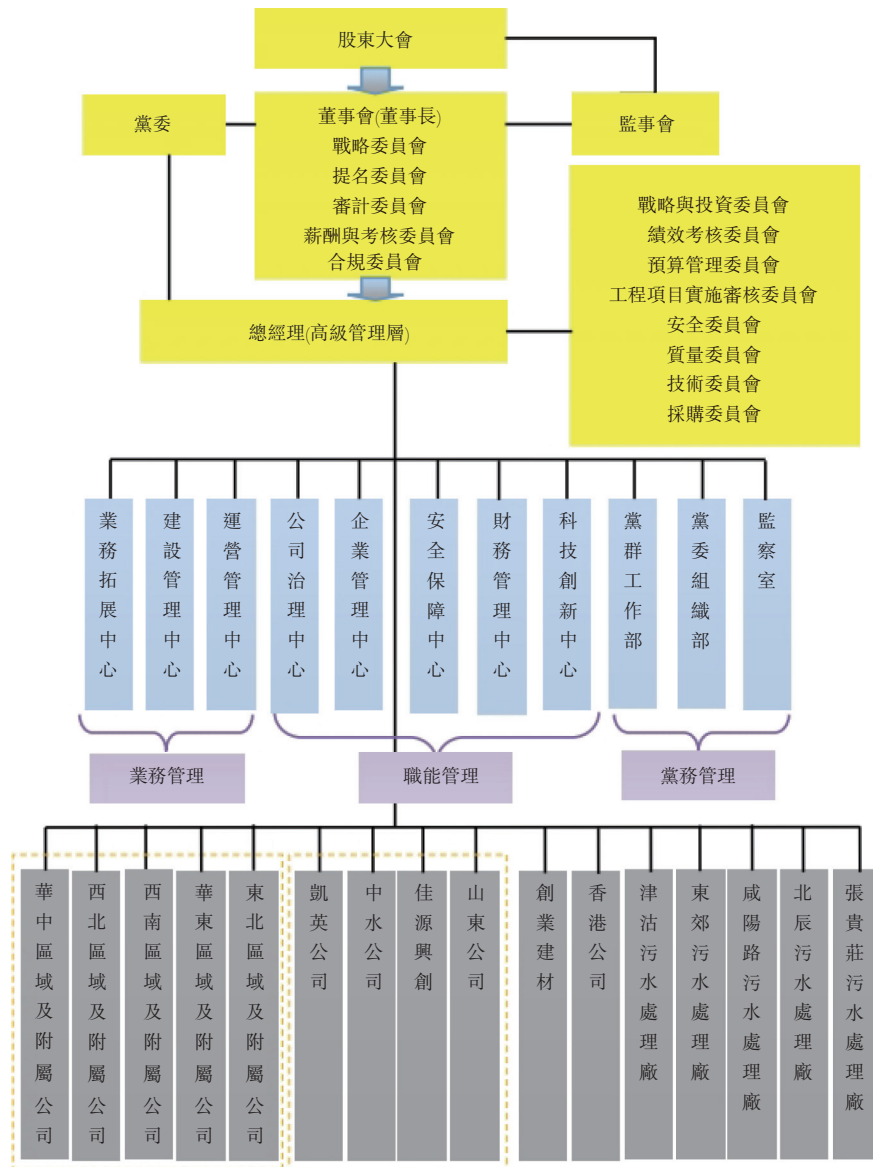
股東大會

黨委

董事會(董事長)
戰略委員會
提名委員會
審計委員會
薪酬與考核委員會
合規委員會

監事會

戰略與投資委員會
績效考核委員會
預算管理委員會
工程項目實施審核委員會
安全委員會
質量委員會
技術委員會
採購委員會

總經理(高級管理層)

業務拓展中心
建設管理中心
運營管理中心
公司治理中心
企業管理中心
安全保障中心
財務管理中心
科技創新中心
黨群工作部
黨委組織部
監察室

業務管理
職能管理
黨務管理

華中區域及附屬公司
西北區域及附屬公司
西南區域及附屬公司
華東區域及附屬公司
東北區域及附屬公司
凱英公司
中水公司
佳源興創
山東公司
創業建材
香港公司
津沽污水處理廠
東郊污水處理廠
咸陽路污水處理廠
北辰污水處理廠
張貴莊污水處理廠